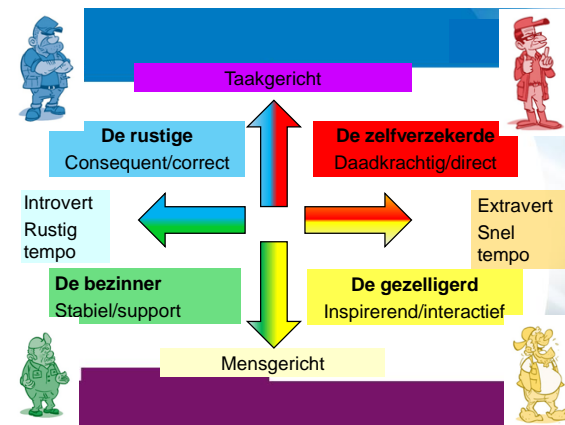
Taakgericht

De rustige
Consequent/correct

De zelfverzekerde
Daadkrachtig/direct

Introvert
Rustig tempo

Extravert
Snel tempo

De bezinner
Stabiel/support

De gezelligerd
Inspirerend/interactief

Mensgericht